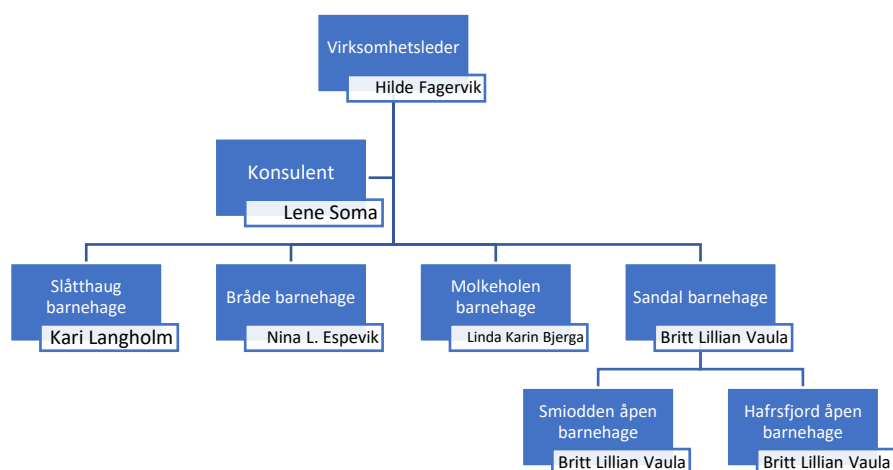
Virksomhetsleder
Hilde Fagervik

Konsulent
Lene Soma

Slåtthaug barnehage
Kari Langholm

Bråde barnehage
Nina L. Espevik

Molkeholen barnehage
Linda Karin Bjerga

Sandal barnehage
Britt Lillian Vaula

Smiodden åpen barnehage
Britt Lillian Vaula

Hafrsfjord åpen barnehage
Britt Lillian Vaula